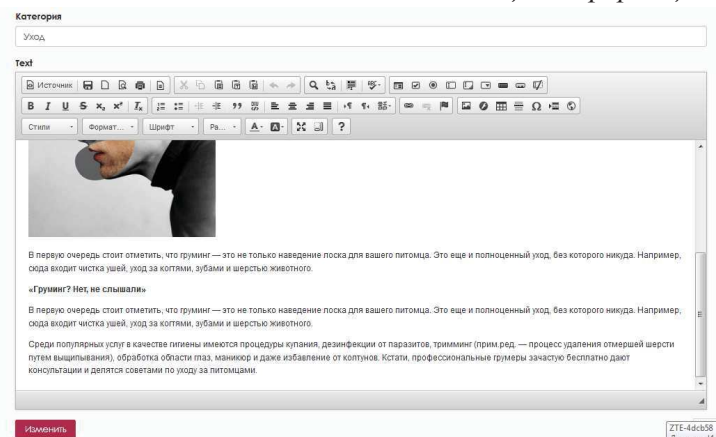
Категория

Уход

Text

Источник

Стили
Формат
Шрифт
Ра...

В первую очередь стоит отметить, что груминг — это не только наведение лоска для вашего питомца. Это еще и полноценный уход, без которого никуда. Например, сюда входит чистка ушей, уход за когтями, зубами и шерстью животного.

«Груминг? Нет, не слышали»

В первую очередь стоит отметить, что груминг — это не только наведение лоска для вашего питомца. Это еще и полноценный уход, без которого никуда. Например, сюда входит чистка ушей, уход за когтями, зубами и шерстью животного.

Среди популярных услуг в качестве гигиены имеются процедуры купания, дезинфекции от паразитов, тримминг (прим.ред. — процесс удаления отмершей шерсти путем выщипывания), обработка области глаз, маникюр и даже избавление от колтунов. Кстати, профессиональные грумеры зачастую бесплатно дают консультации и делятся советами по уходу за питомцами.

Изменить

ZTE-4dcb58